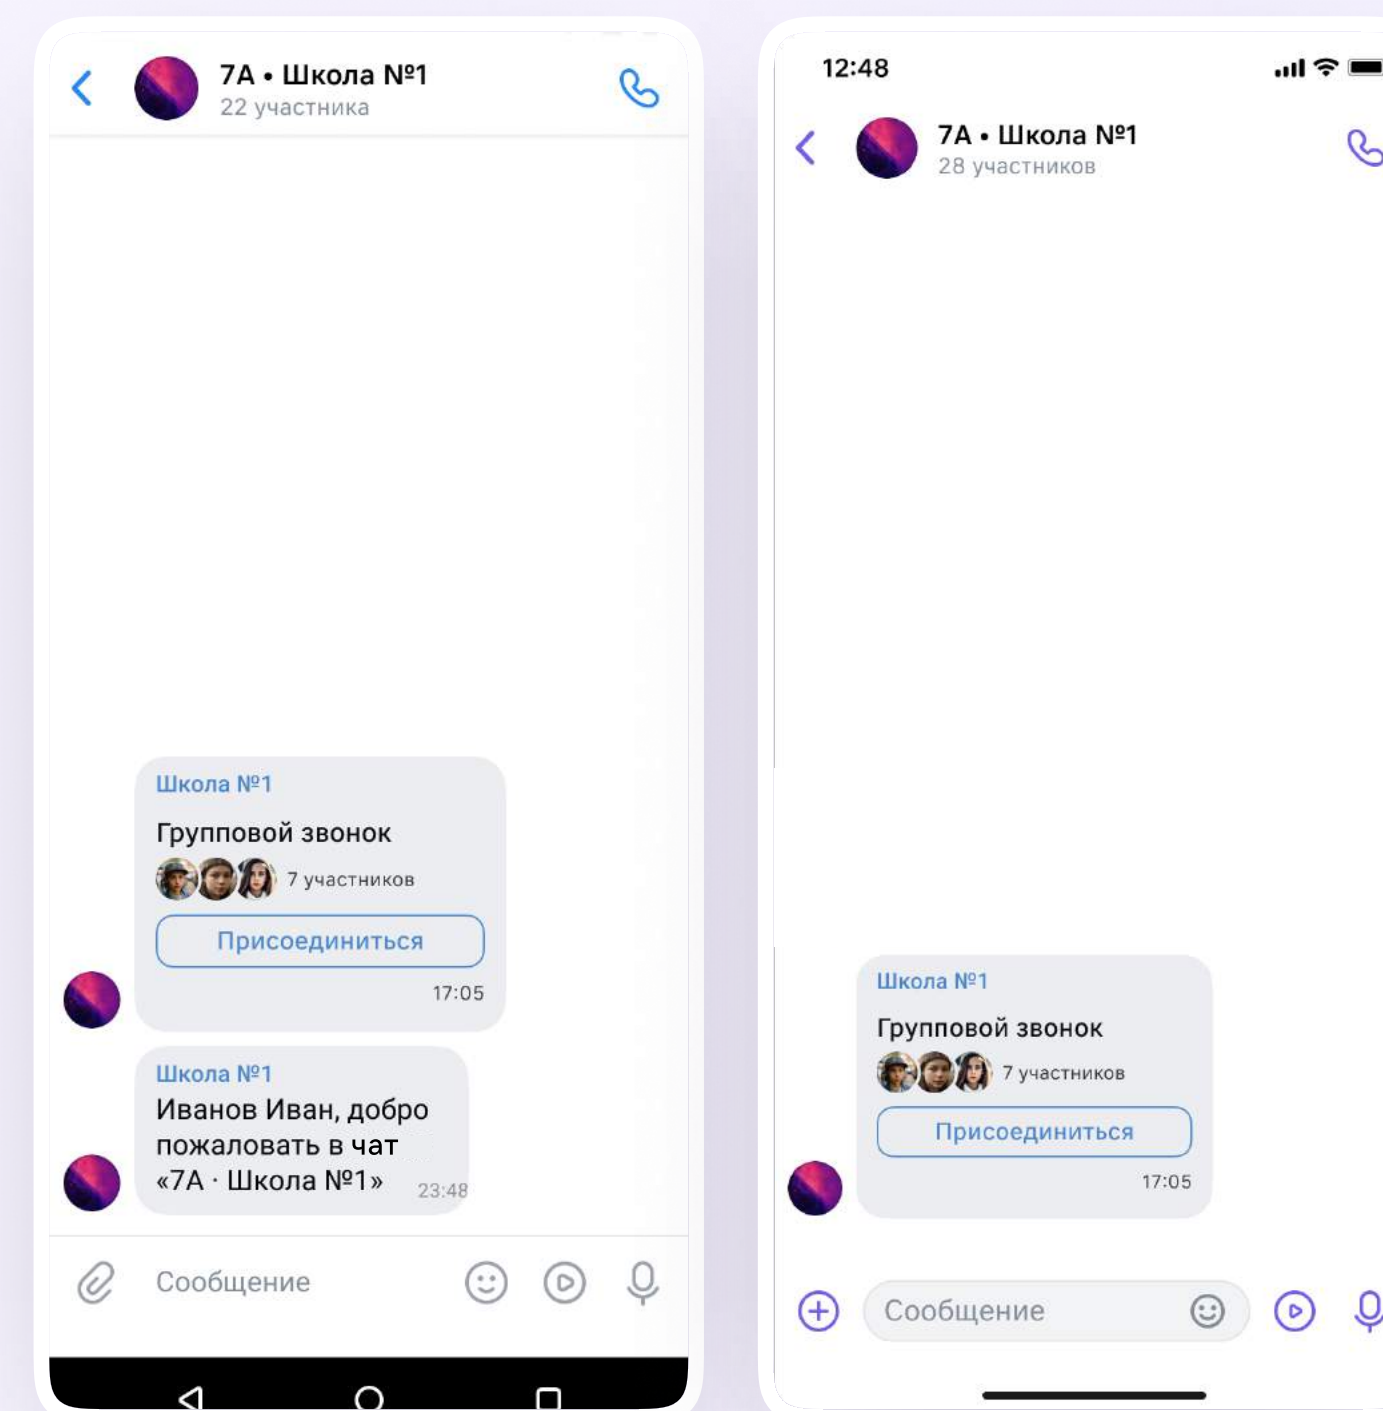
7А • Школа №1
22 участника

Школа №1
Групповой звонок
7 участников
Присоединиться
17:05

Школа №1
Иванов Иван, добро пожаловать в чат «7А · Школа №1»
23:48

Сообщение

12:48

7А • Школа №1
28 участников

Школа №1
Групповой звонок
7 участников
Присоединиться
17:05

Сообщение